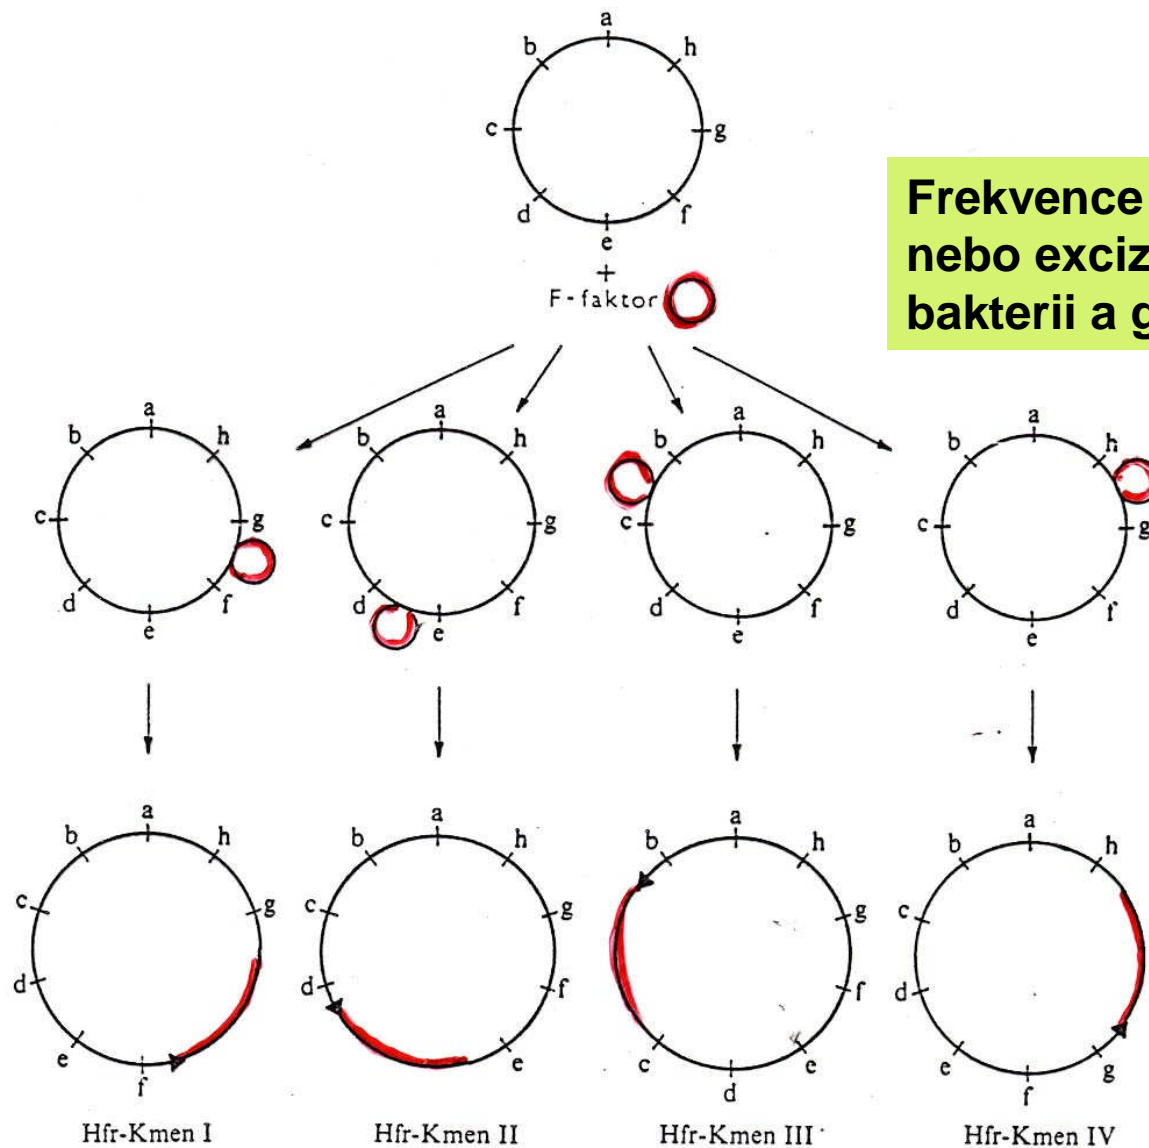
a b h c g d f e
+
F-faktor

Frekvence
nebo exciz
bakterii a g

a b h c g d f e

a b h c g d f e

a b h c g d f e

a b h c g d f e

a b h c g d e f

a b h c g d f e

a b h g f c e d

a b h c d e g f

Hfr-Kmen I

Hfr-Kmen II

Hfr-Kmen III

Hfr-Kmen IV